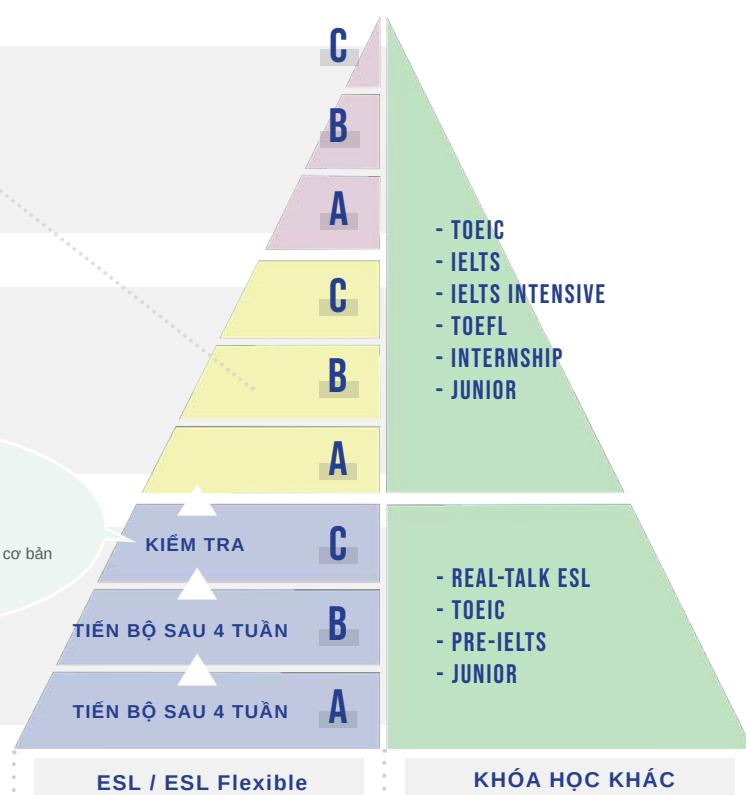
C
B
A
C
B
A
cơ bản
KIỂM TRA
C
TIẾN BỘ SAU 4 TUẦN
B
TIẾN BỘ SAU 4 TUẦN
A

- TOEIC
- IELTS
- IELTS INTENSIVE
- TOEFL
- INTERNSHIP
- JUNIOR

- REAL-TALK ESL
- TOEIC
- PRE-IELTS
- JUNIOR

ESL / ESL Flexible
KHÓA HỌC KHÁC